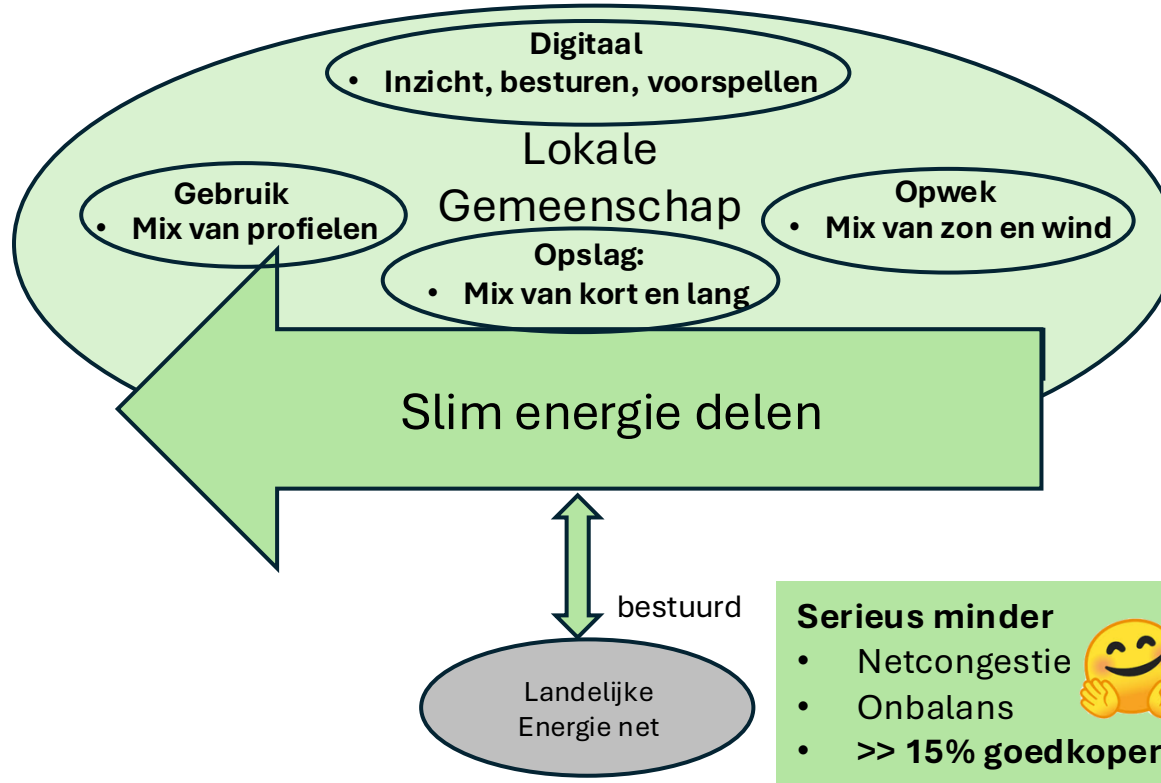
Digitaal
• Inzicht, besturen, voorspellen

Lokale Gemeenschap

Gebruik
• Mix van profielen

Opwek
• Mix van zon en wind

Opslag:
• Mix van kort en lang

Slim energie delen

bestuurd

Landelijke Energie net

Serieus minder
• Netcongestie
• Onbalans
• >> 15% goedkoper